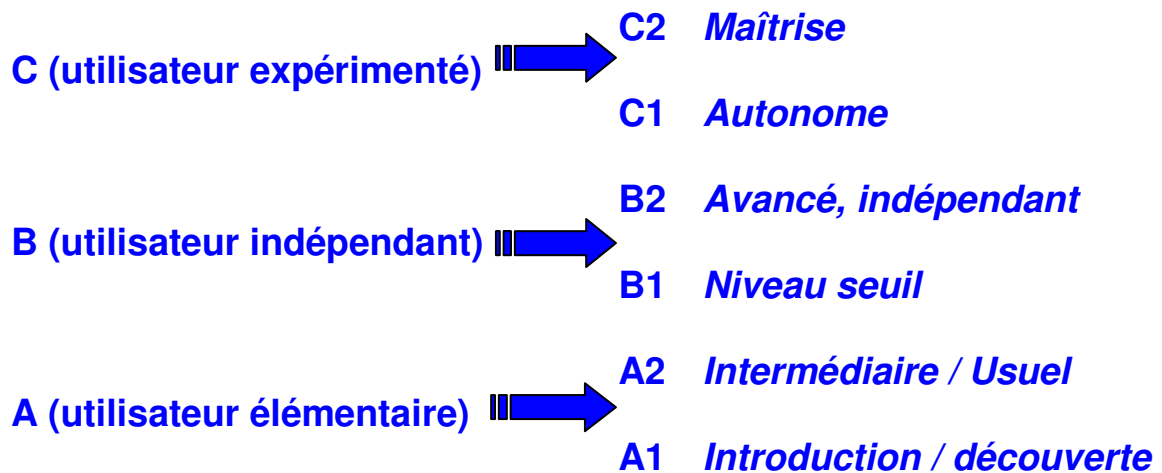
C (utilisateur expérimenté)

C2 Maîtrise

C1 Autonome

B (utilisateur indépendant)

B2 Avancé, indépendant

B1 Niveau seuil

A (utilisateur élémentaire)

A2 Intermédiaire / Usuel

A1 Introduction / découverte